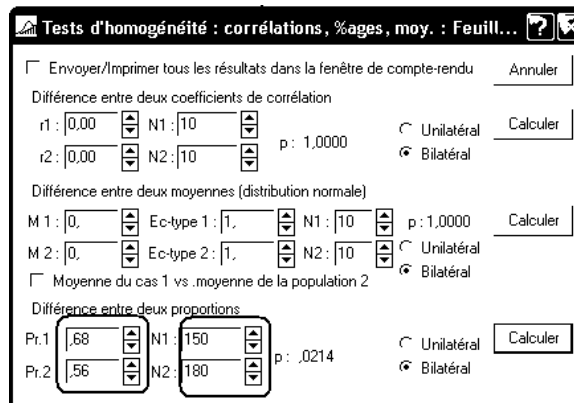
Tests d'homogénéité : corrélations, %ages, moy. : Feuill...

Envoyer/Imprimer tous les résultats dans la fenêtre de compte-rendu

Annuler

Différence entre deux coefficients de corrélation

r1 : 0,00 N1 : 10

r2 : 0,00 N2 : 10

p : 1,0000

Unilatéral

Bilatéral

Calculer

Différence entre deux moyennes (distribution normale)

M 1 : 0, Ec-type 1 : 1, N1 : 10 p : 1,0000

M 2 : 0, Ec-type 2 : 1, N2 : 10

Calculer

Unilatéral

Bilatéral

Moyenne du cas 1 vs .moyenne de la population 2

Différence entre deux proportions

Pr.1 ,68 N1 : 150

Pr.2 ,56 N2 : 180

p : ,0214

Unilatéral

Bilatéral

Calculer